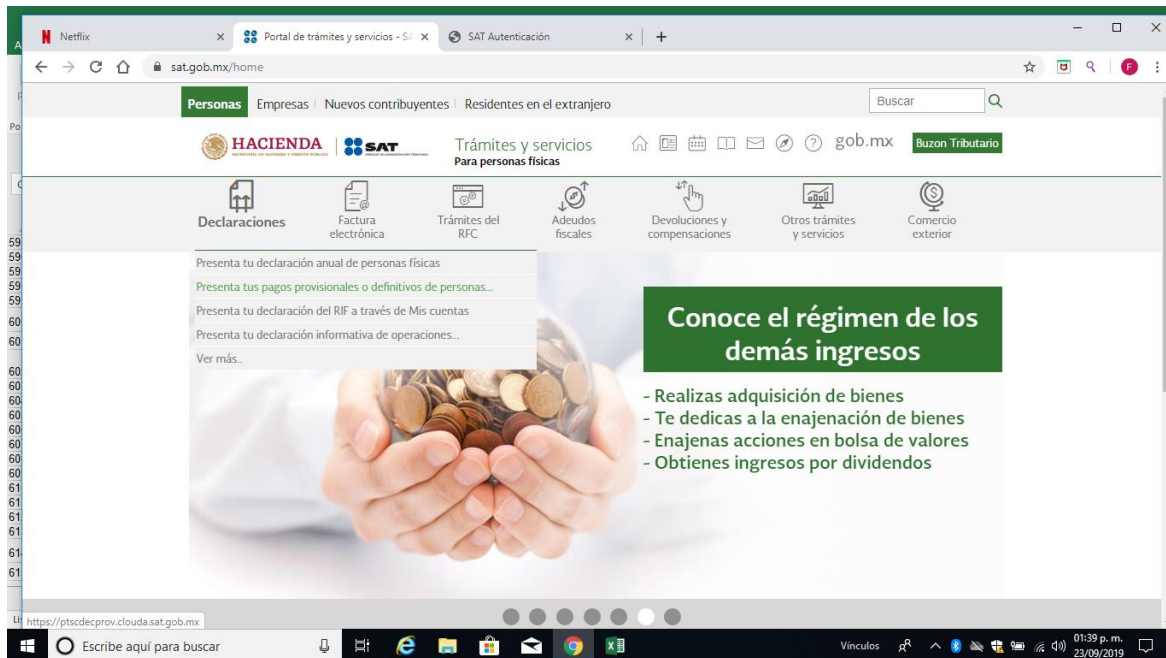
Netflix
Portal de trámites y servicios - SA
SAT Autenticación
sat.gob.mx/home

Personas Empresas Nuevos contribuyentes Residentes en el extranjero
Buscar

HACIENDA
SECRETARÍA DE HACIENDA Y CRÉDITO PÚBLICO
SAT
Trámites y servicios
Para personas físicas
gob.mx
Buzon Tributario

Declaraciones
Factura electrónica
Trámites del RFC
Adeudos fiscales
Devoluciones y compensaciones
Otros trámites y servicios
Comercio exterior

Presenta tu declaración anual de personas físicas
Presenta tus pagos provisionales o definitivos de personas...
Presenta tu declaración del RIF a través de Mis cuentas
Presenta tu declaración informativa de operaciones...
Ver más..

Conoce el régimen de los demás ingresos

- Realizas adquisición de bienes
- Te dedicas a la enajenación de bienes
- Enajenas acciones en bolsa de valores
- Obtienes ingresos por dividendos

https://ptscdecprov.clouda.sat.gob.mx

Escribe aquí para buscar
Vínculos
01:39 p. m.
23/09/2019